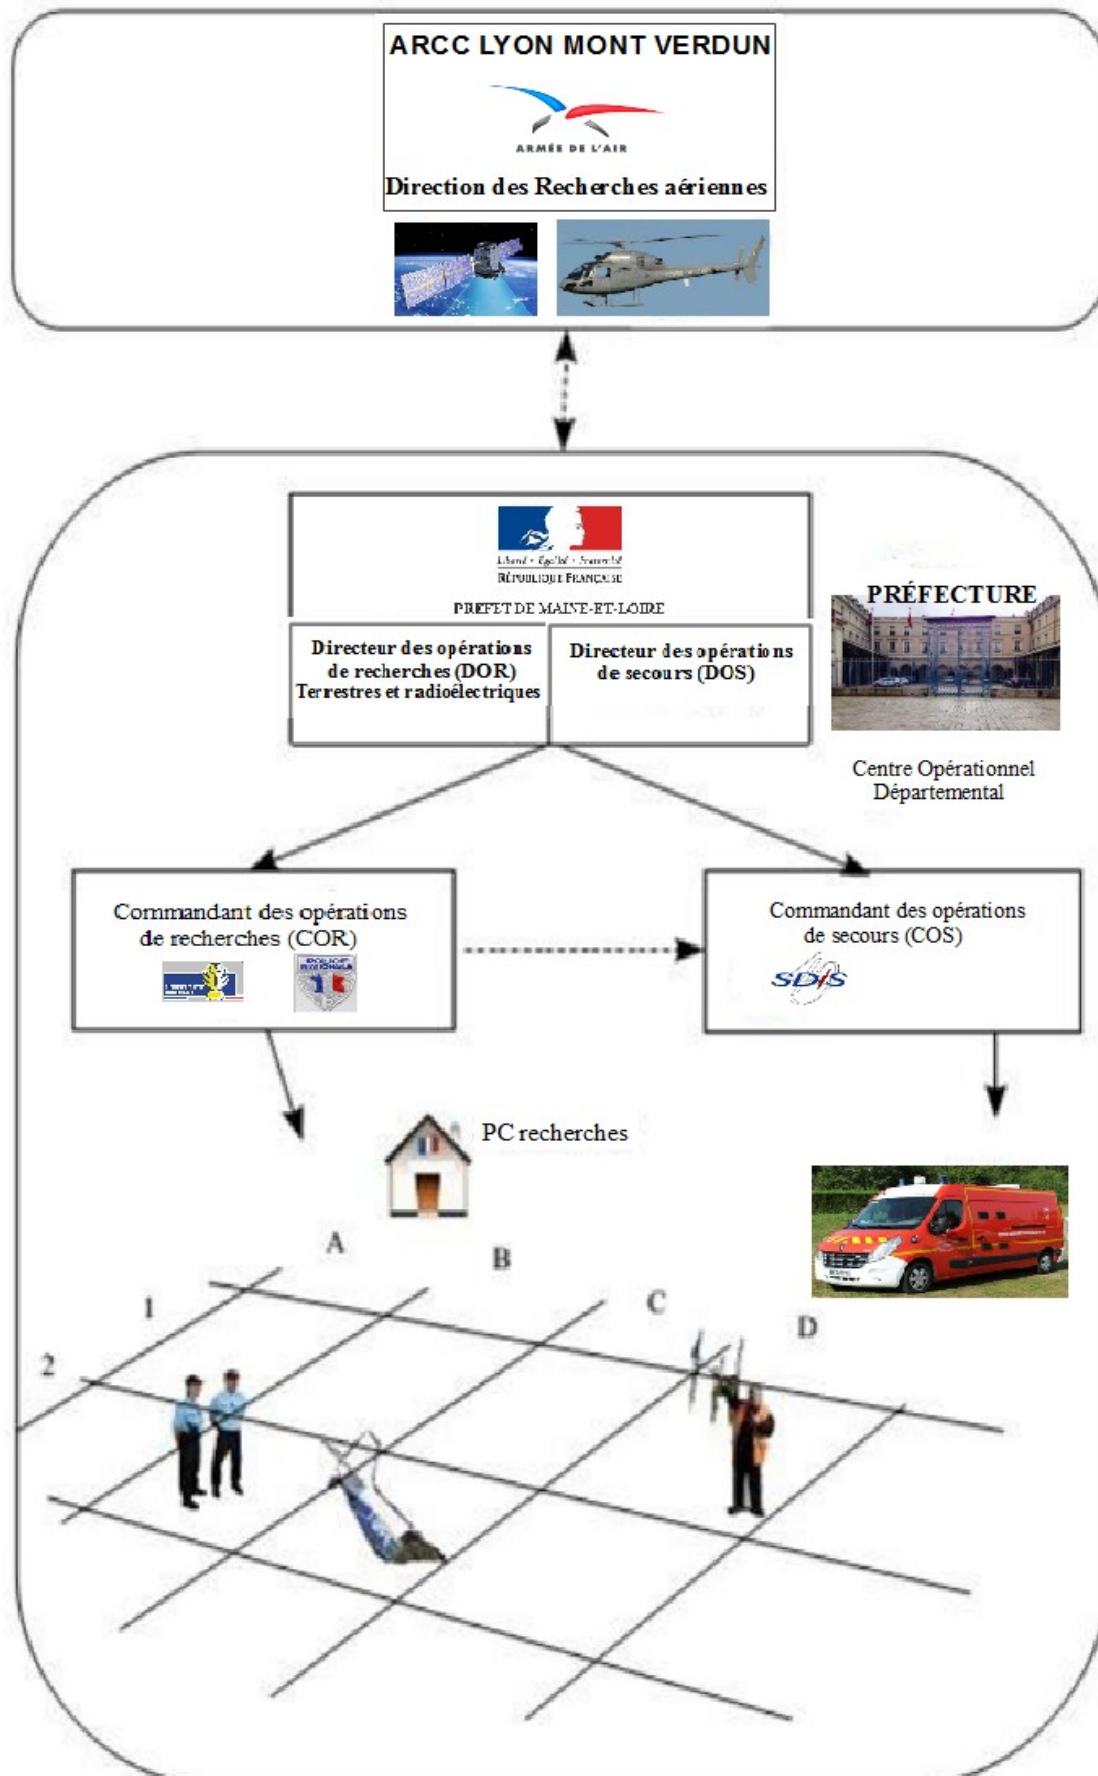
ARCC LYON MONT VERDUN

ARMÉE DE L'AIR

Direction des Recherches aériennes

Liberté • Égalité • Fraternité
RÉPUBLIQUE FRANÇAISE

PREFET DE MAINE-ET-LOIRE

Directeur des opérations de recherches (DOR) Terrestres et radioélectriques

Directeur des opérations de secours (DOS)

PRÉFECTURE

Centre Opérationnel Départemental

Commandant des opérations de recherches (COR)

POLICE NATIONALE

Commandant des opérations de secours (COS)

SDIS

PC recherches

A

B

C

D

1

2